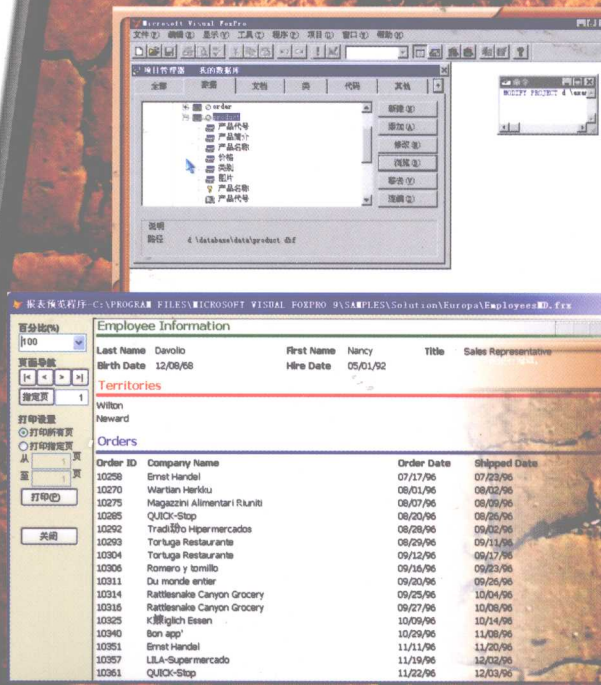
Microsoft Visual FoxPro
文件(F) 编辑(E) 显示(V) 工具(T) 程序(P) 项目(J) 窗口(W) 帮助(H)
项目管理器 - 我的数据库
全部 数据 文档 类 代码 其他
order
产品代号
产品简介
产品名称
价格
类别
图片
产品名称
产品代号
新建(N)
添加(A)
修改(M)
浏览(B)
移去(V)
连编(D)
说明
路径 d:\database\data\product.dbf
MODIFY PROJECT d:\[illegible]

报表预览程序-C:\PROGRAM FILES\MICROSOFT VISUAL FOXPRO 9\SAMPLES\Solution\Europa\EmployeesMD.frx
百分比(%)
100
页面导航
|< < > >|
指定页 1
打印设置
打印所有页
打印指定页
从 1 页
至 1 页
打印(P)
关闭

Employee Information
Last Name Davolio First Name Nancy Title Sales Representative
Birth Date 12/08/68 Hire Date 05/01/92
Territories
Wilton
Neward
Orders

| Order ID | Company Name | Order Date | Shipped Date |
|---|---|---|---|
| 10258 | Ernst Handel | 07/17/96 | 07/23/96 |
| 10270 | Wartian Herkku | 08/01/96 | 08/02/96 |
| 10275 | Magazzini Alimentari Riuniti | 08/07/96 | 08/09/96 |
| 10285 | QUICK-Stop | 08/20/96 | 08/26/96 |
| 10292 | Tradi劲o Hipermercados | 08/28/96 | 09/02/96 |
| 10293 | Tortuga Restaurante | 08/29/96 | 09/11/96 |
| 10304 | Tortuga Restaurante | 09/12/96 | 09/17/96 |
| 10306 | Romero y tomillo | 09/16/96 | 09/23/96 |
| 10311 | Du monde entier | 09/20/96 | 09/26/96 |
| 10314 | Rattlesnake Canyon Grocery | 09/25/96 | 10/04/96 |
| 10316 | Rattlesnake Canyon Grocery | 09/27/96 | 10/08/96 |
| 10325 | K刷iglich Essen | 10/09/96 | 10/14/96 |
| 10340 | Bon app' | 10/29/96 | 11/08/96 |
| 10351 | Ernst Handel | 11/11/96 | 11/20/96 |
| 10357 | LILA-Supermercado | 11/19/96 | 12/02/96 |
| 10361 | QUICK-Stop | 11/22/96 | 12/03/96 |